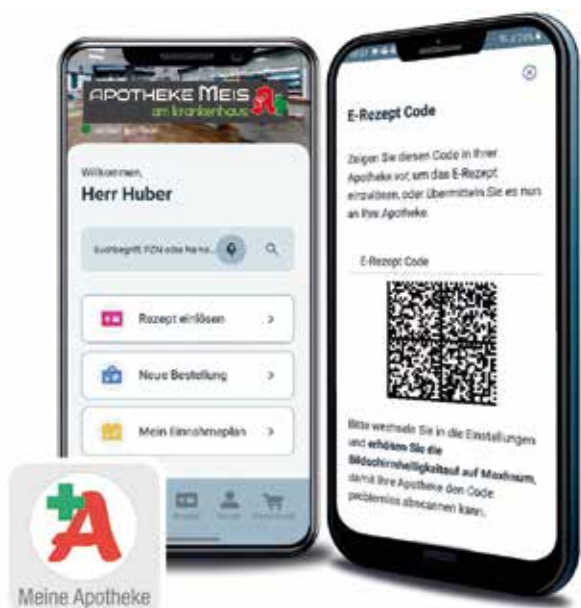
APOTHEKE MEIS
am krankenhaus

Willkommen,
Herr Huber

Suchbegriff, PZN oder Name...

Rezept einlösen >

Neue Bestellung >

Mein Einnahmeplan >

E-Rezept Code

Zeigen Sie diesen Code in Ihrer Apotheke vor, um das E-Rezept einzulösen, oder übermitteln Sie es nun an Ihre Apotheke.

E-Rezept Code

Bitte wechseln Sie in die Einstellungen und erhöhen Sie die Bildschirmhelligkeit auf Maximum, damit Ihre Apotheke den Code problemlos abscannen kann.

Meine Apotheke